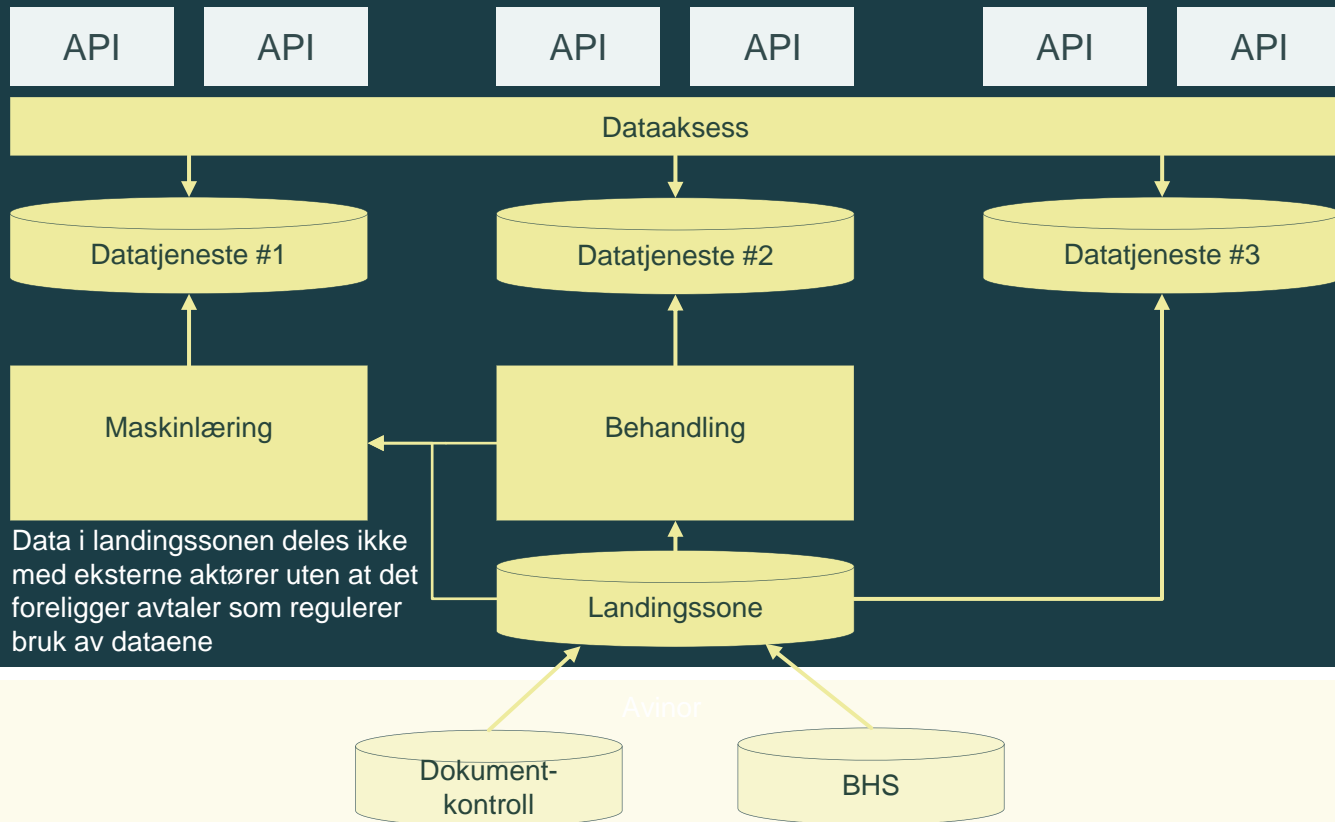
API API API API API API

Dataaksess

Datatjeneste #1

Datatjeneste #2

Datatjeneste #3

Maskinlæring

Behandling

Data i landingssonen deles ikke med eksterne aktører uten at det foreligger avtaler som regulerer bruk av dataene

Landingssone

Avinor

Dokumentkontroll

BHS